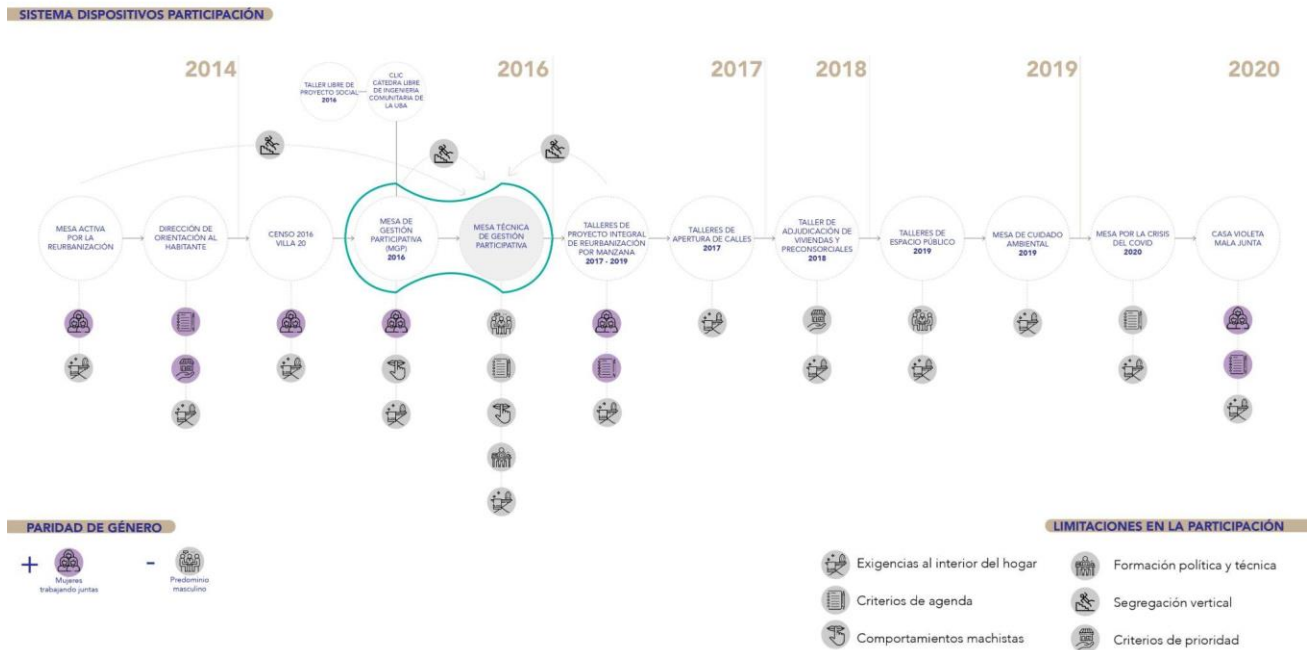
SISTEMA DISPOSITIVOS PARTICIPACIÓN

2014

TALLER LIBRE DE PROYECTO SOCIAL 2016

CLIC CATEDRA LIBRE DE INGENIERIA COMUNITARIA DE LA UBA

2016

2017

2018

2019

2020

MESA ACTIVA POR LA REURBANIZACIÓN

DIRECCIÓN DE ORIENTACIÓN AL HABITANTE

CENSO 2016 VILLA 20

MESA DE GESTIÓN PARTICIPATIVA (MGP) 2016

MESA TÉCNICA DE GESTIÓN PARTICIPATIVA

TALLERES DE PROYECTO INTEGRAL DE REURBANIZACIÓN POR MANZANA 2017 - 2019

TALLERES DE APERTURA DE CALLES 2017

TALLER DE ADJUDICACIÓN DE VIVIENDAS Y PRECONSORCIALES 2018

TALLERES DE ESPACIO PÚBLICO 2019

MESA DE CUIDADO AMBIENTAL 2019

MESA POR LA CRISIS DEL COVID 2020

CASA VIOLETA MALA JUNTA

PARIDAD DE GÉNERO

+ Mujeres trabajando juntas

- Predominio masculino

LIMITACIONES EN LA PARTICIPACIÓN

Exigencias al interior del hogar

Criterios de agenda

Comportamientos machistas

Formación política y técnica

Segregación vertical

Criterios de prioridad